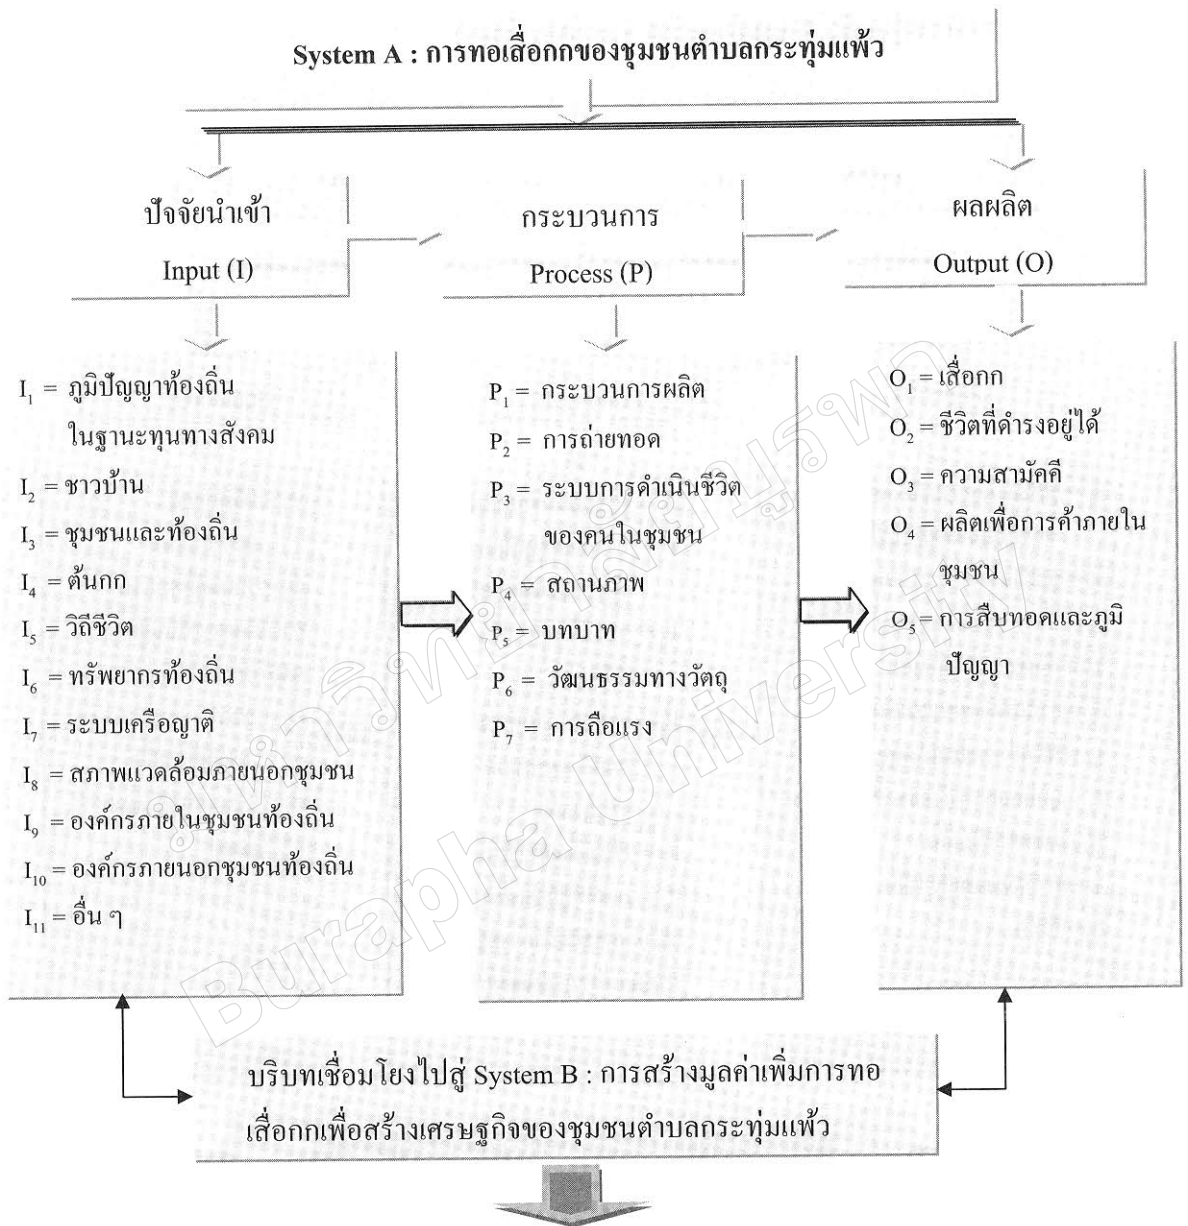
System A : การทอเสื่อกกของชุมชนตำบลกระทุ่มแพ้ว

ปัจจัยนำเข้า
Input (I)

กระบวนการ
Process (P)

ผลผลิต
Output (O)

$I_1$ = ภูมิปัญญาท้องถิ่นในฐานะทุนทางสังคม
$I_2$ = ชาวบ้าน
$I_3$ = ชุมชนและท้องถิ่น
$I_4$ = ต้นกก
$I_5$ = วิถีชีวิต
$I_6$ = ทรัพยากรท้องถิ่น
$I_7$ = ระบบเครือญาติ
$I_8$ = สภาพแวดล้อมภายนอกชุมชน
$I_9$ = องค์กรภายในชุมชนท้องถิ่น
$I_{10}$ = องค์กรภายนอกชุมชนท้องถิ่น
$I_{11}$ = อื่น ๆ

$P_1$ = กระบวนการผลิต
$P_2$ = การถ่ายทอด
$P_3$ = ระบบการดำเนินชีวิตของคนในชุมชน
$P_4$ = สถานภาพ
$P_5$ = บทบาท
$P_6$ = วัฒนธรรมทางวัตถุ
$P_7$ = การถือแรง

$O_1$ = เสื่อกก
$O_2$ = ชีวิตที่ดำรงอยู่ได้
$O_3$ = ความสามัคคี
$O_4$ = ผลิตเพื่อการค้าภายในชุมชน
$O_5$ = การสืบทอดและภูมิปัญญา

บริบทเชื่อมโยงไปสู่ System B : การสร้างมูลค่าเพิ่มการทอเสื่อกกเพื่อสร้างเศรษฐกิจของชุมชนตำบลกระทุ่มแพ้ว

มหาวิทยาลัยบูรพา Burapha University